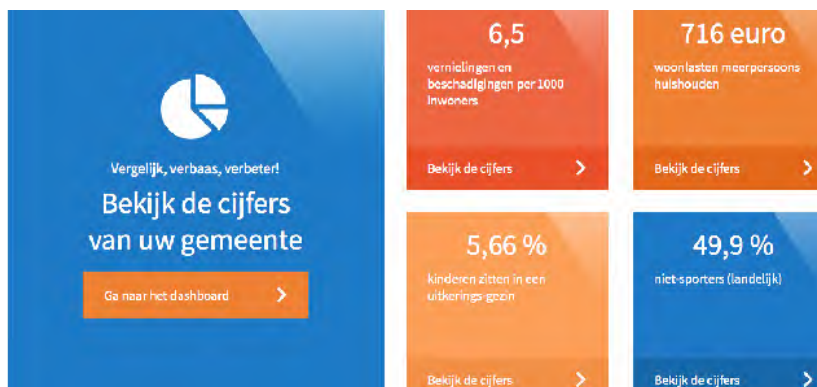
Vergelijk, verbaas, verbeter!

Bekijk de cijfers van uw gemeente

Ga naar het dashboard

6,5

vernielingen en beschadigingen per 1000 inwoners

Bekijk de cijfers

716 euro

woonlasten meerpersoons huishouden

Bekijk de cijfers

5,66 %

kinderen zitten in een uitkeringsgezin

Bekijk de cijfers

49,9 %

niet-sporters (landelijk)

Bekijk de cijfers